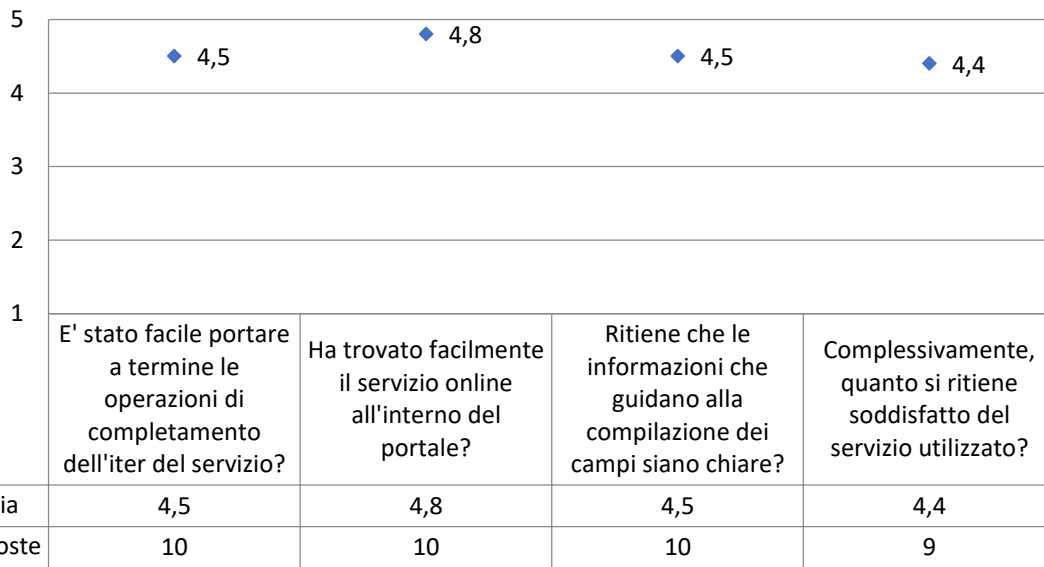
5
4
3
2
1

4,5
4,8
4,5
4,4

|  | E' stato facile portare a termine le operazioni di completamento dell'iter del servizio? | Ha trovato facilmente il servizio online all'interno del portale? | Ritiene che le informazioni che guidano alla compilazione dei campi siano chiare? | Complessivamente, quanto si ritiene soddisfatto del servizio utilizzato? |
|---|---|---|---|---|
| ia | 4,5 | 4,8 | 4,5 | 4,4 |
| oste | 10 | 10 | 10 | 9 |